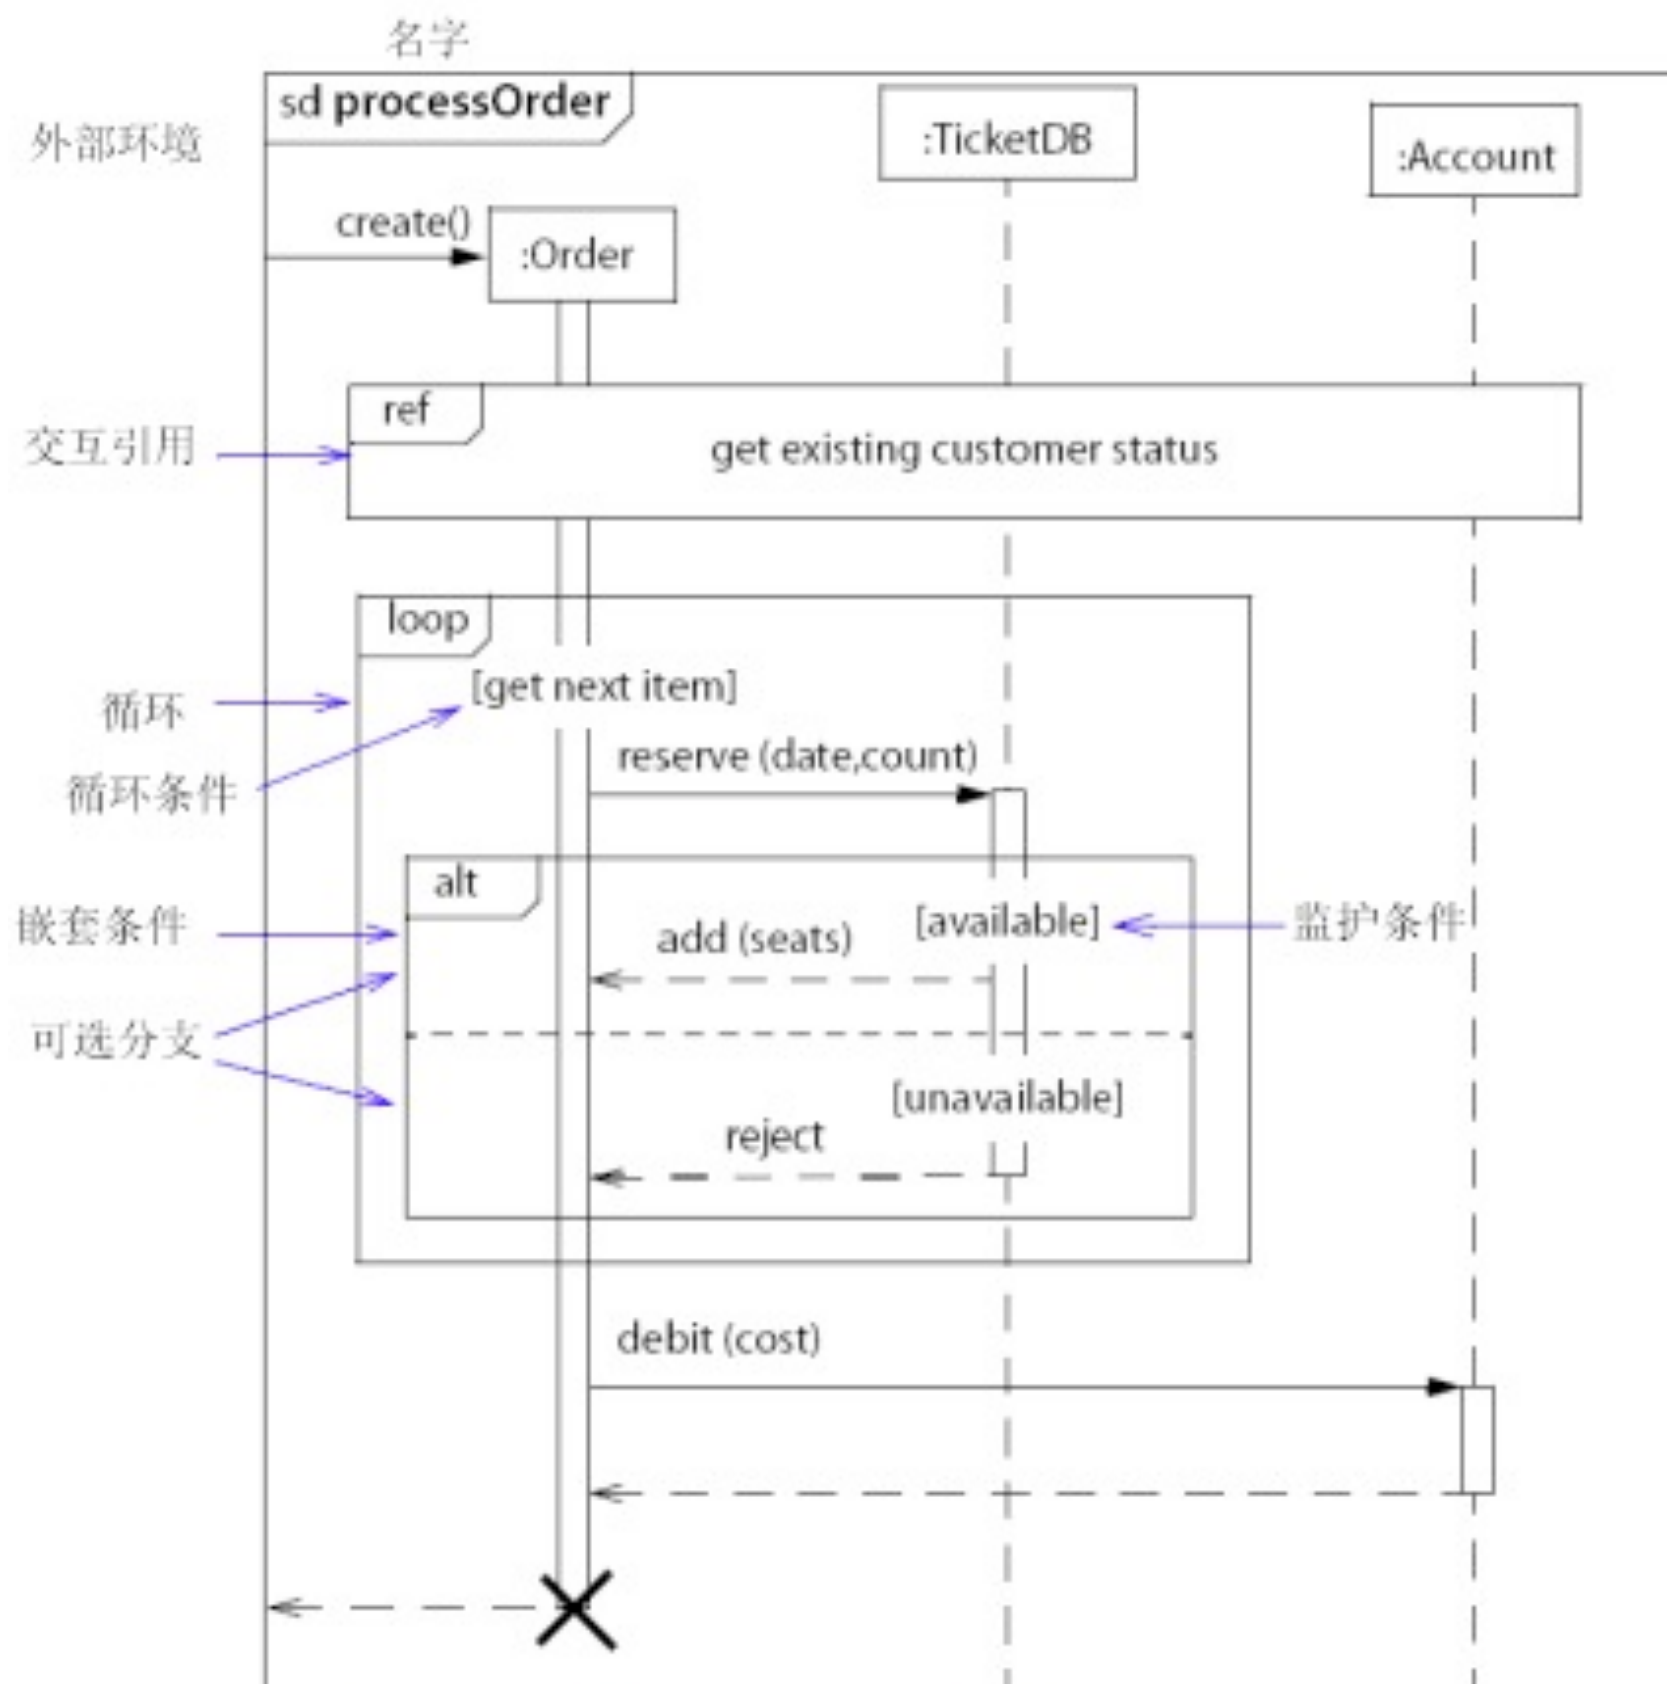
名字

sd processOrder

外部环境

:TicketDB

:Account

create()

:Order

ref

交互引用

get existing customer status

loop

循环

[get next item]

循环条件

reserve (date,count)

alt

嵌套条件

[available]

监护条件

add (seats)

可选分支

[unavailable]

reject

debit (cost)